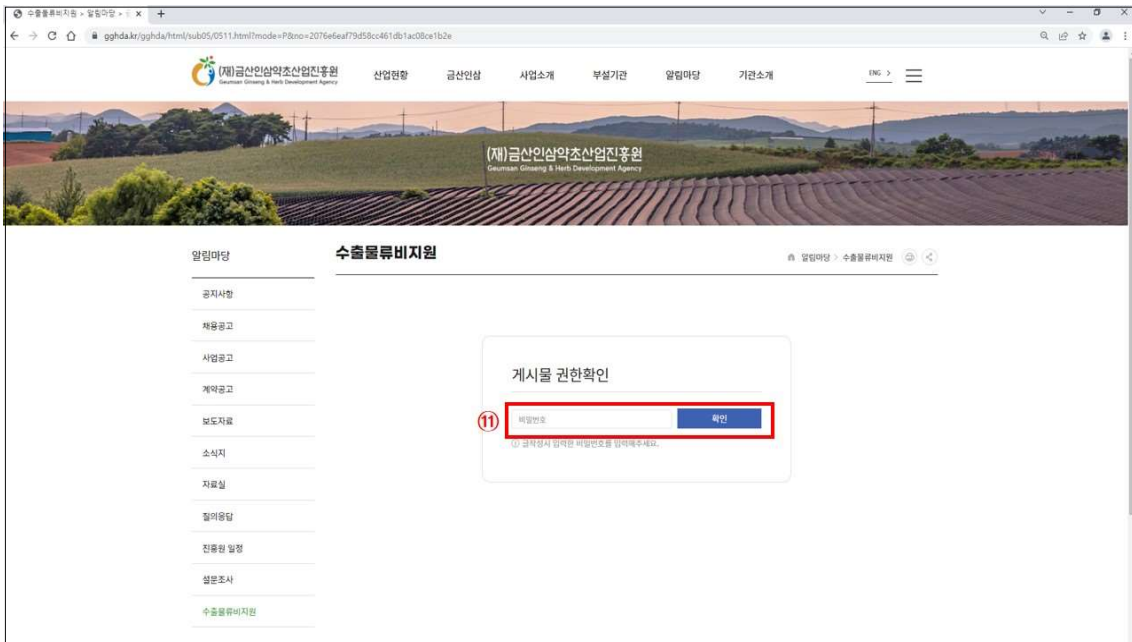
수출물류비지원 > 알림마당 > 

gghda.kr/gghda/html/sub05/0511.html?mode=P&no=2076e6eaf79d58cc461db1ac08ce1b2e

(재)금산인삼약초산업진흥원
Geumsan Ginseng & Herb Development Agency

산업현황 금산인삼 사업소개 부설기관 알림마당 기관소개

ENG >

(재)금산인삼약초산업진흥원
Geumsan Ginseng & Herb Development Agency

알림마당

공지사항
채용공고
사업공고
계약공고
보도자료
소식지
자료실
질의응답
진흥원 일정
설문조사
수출물류비지원

수출물류비지원

알림마당 > 수출물류비지원

게시물 권한확인

⑪

비밀번호

확인

글작성시 입력한 비밀번호를 입력해주세요.